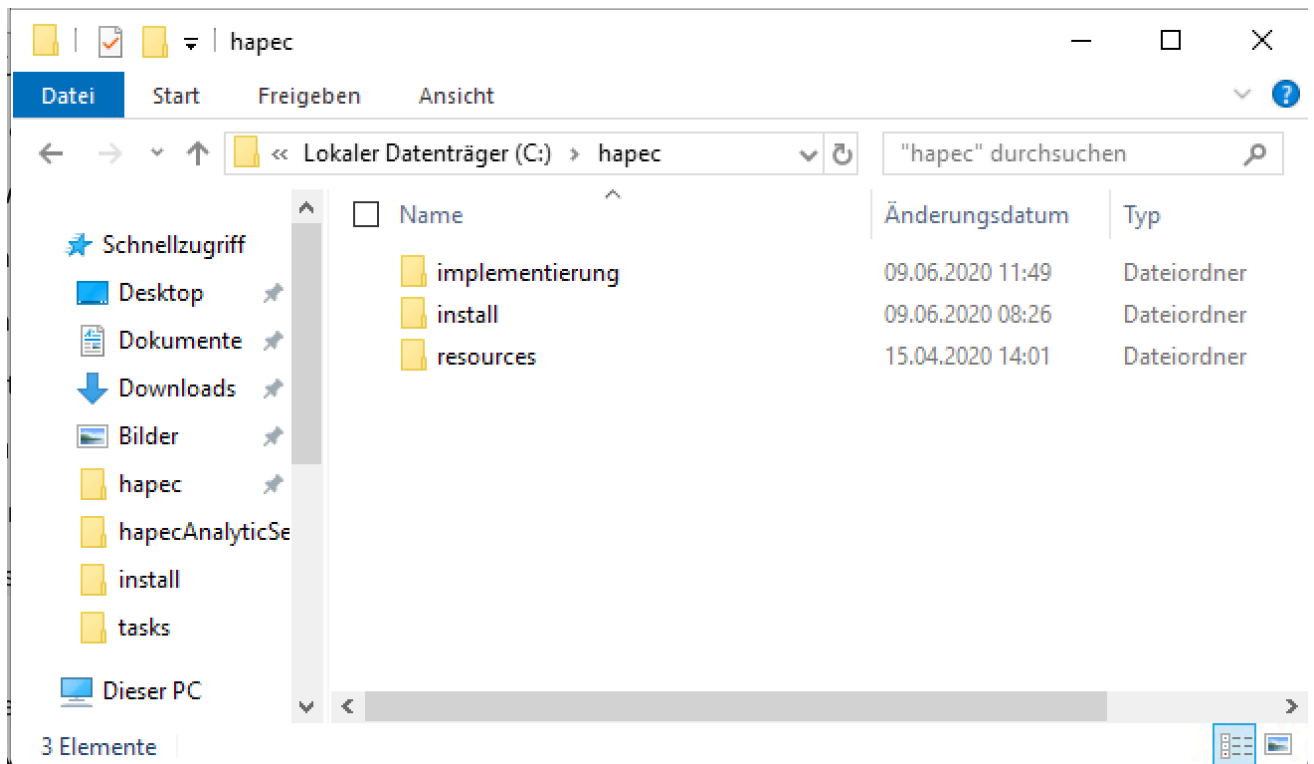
hapec

Datei Start Freigeben Ansicht

« Lokaler Datenträger (C:) › hapec

"hapec" durchsuchen

Schnellzugriff
Desktop
Dokumente
Downloads
Bilder
hapec
hapecAnalyticSe
install
tasks
Dieser PC

| Name | Änderungsdatum | Typ |
|---|---|---|
| implementierung | 09.06.2020 11:49 | Dateiordner |
| install | 09.06.2020 08:26 | Dateiordner |
| resources | 15.04.2020 14:01 | Dateiordner |

3 Elemente